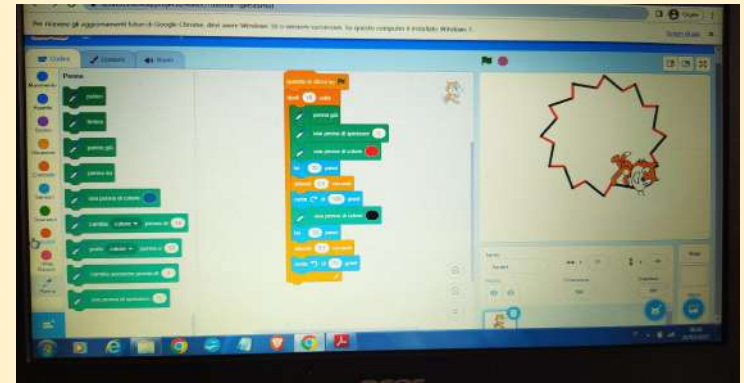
Per ricevere gli aggiornamenti futuri di Google Chrome, devi avere Windows 10 o versioni successive. Su questo computer è installato Windows 7.

Scopri di più

Codice
Costumi
Suoni

Penna

pulisci
timbra
penna giù
penna su
usa penna di colore
cambia colore penna di 10
porta colore penna a 50
cambia spessore penna di 1
usa penna di spessore 1

quando si clicca su
ripeti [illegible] volte
penna giù
usa penna di spessore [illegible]
usa penna di colore
fai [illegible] passi
attendi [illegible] secondi
ruota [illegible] di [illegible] gradi
usa penna di colore
fai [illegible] passi
attendi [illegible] secondi
ruota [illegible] di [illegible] gradi

acer